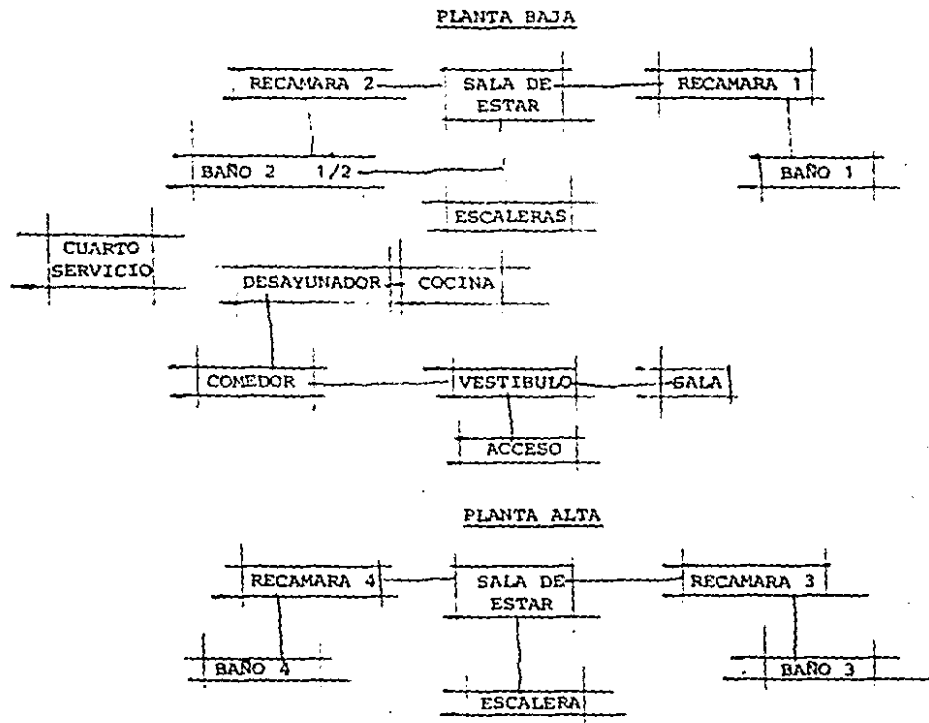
PLANTA BAJA

RECAMARA 2

SALA DE ESTAR

RECAMARA 1

BAÑO 2 1/2

BAÑO 1

ESCALERAS

CUARTO SERVICIO

DESAYUNADOR

COCINA

COMEDOR

VESTIBULO

SALA

ACCESO

PLANTA ALTA

RECAMARA 4

SALA DE ESTAR

RECAMARA 3

BAÑO 4

BAÑO 3

ESCALERA